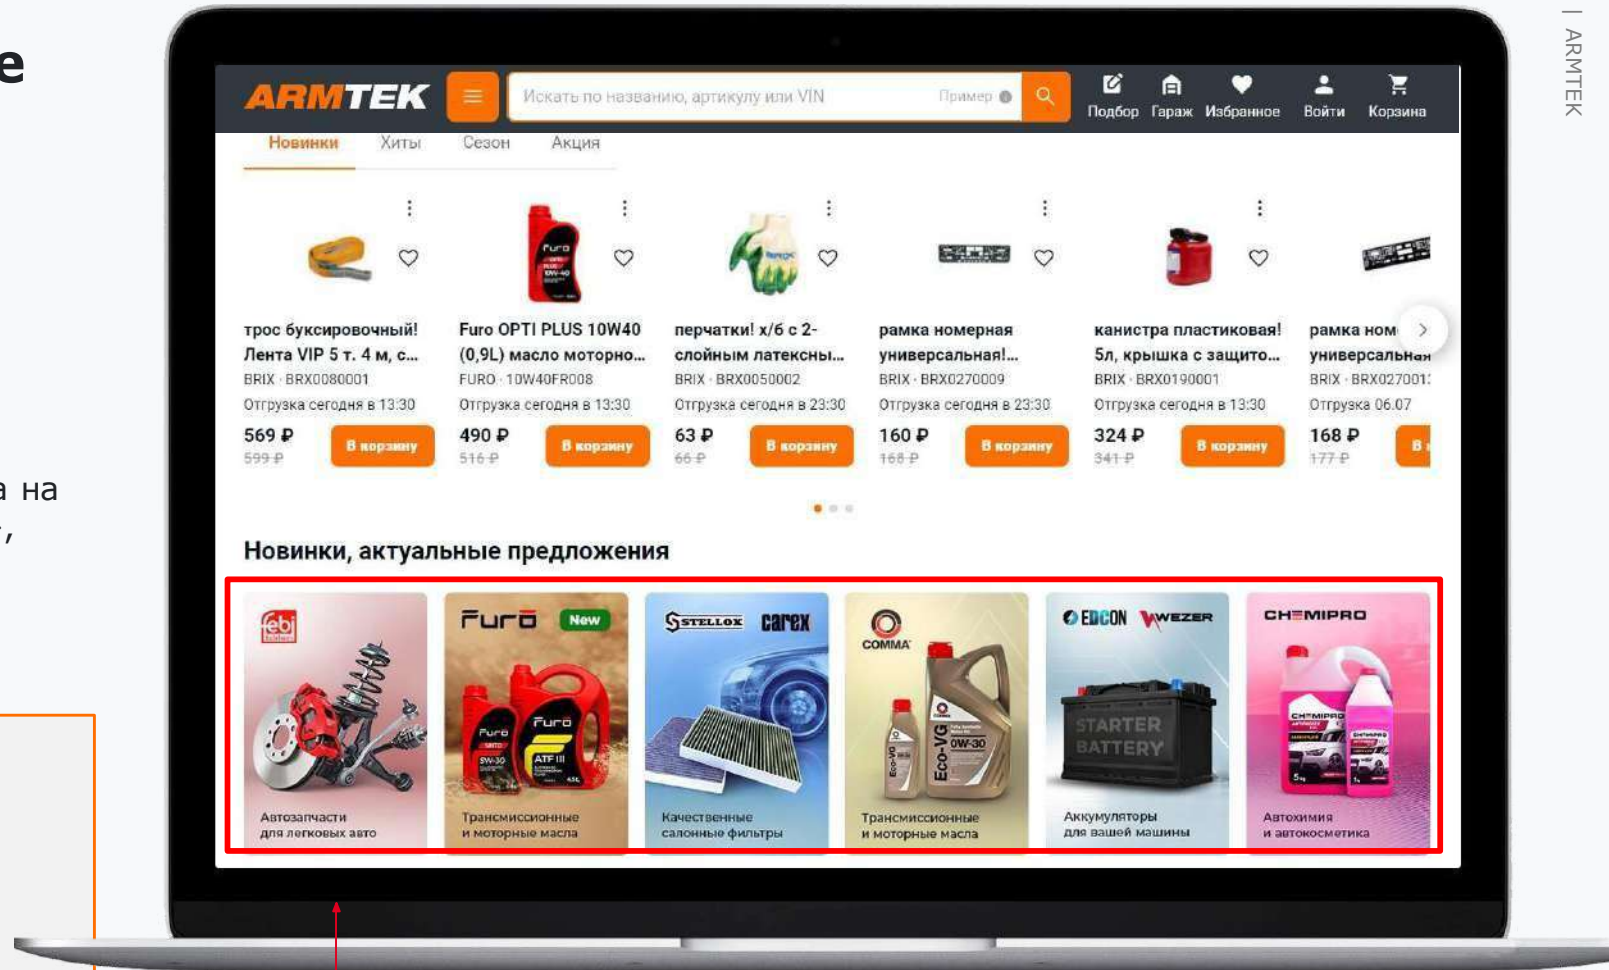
e

а на
,

| ARMTEK

ARMTEK

Искать по названию, артикулу или VIN

Пример

Подбор Гараж Избранное Войти Корзина

Новинки Хиты Сезон Акция

трос буксировочный! Лента VIP 5 т. 4 м, с...
BRIX · BRX0080001
Отгрузка сегодня в 13:30
569 ₽
599 ₽
В корзину

Furo OPTI PLUS 10W40 (0,9L) масло моторно...
FURO · 10W40FR008
Отгрузка сегодня в 13:30
490 ₽
516 ₽
В корзину

перчатки! х/б с 2-слойным латексны...
BRIX · BRX0050002
Отгрузка сегодня в 23:30
63 ₽
66 ₽
В корзину

рамка номерная универсальная!...
BRIX · BRX0270009
Отгрузка сегодня в 23:30
160 ₽
168 ₽
В корзину

канистра пластиковая! 5л, крышка с защито...
BRIX · BRX0190001
Отгрузка сегодня в 13:30
324 ₽
341 ₽
В корзину

рамка ном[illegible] универсальная
BRIX · BRX027001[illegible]
Отгрузка 06.07
168 ₽
177 ₽
В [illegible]

Новинки, актуальные предложения

febi
Автозапчасти для легковых авто

Furo New
Трансмиссионные и моторные масла

STELLOX carex
Качественные салонные фильтры

COMMA
Трансмиссионные и моторные масла

EDCON WEZER
STARTER BATTERY
Аккумуляторы для вашей машины

CHEMIPRO
Автохимия и автокосметика